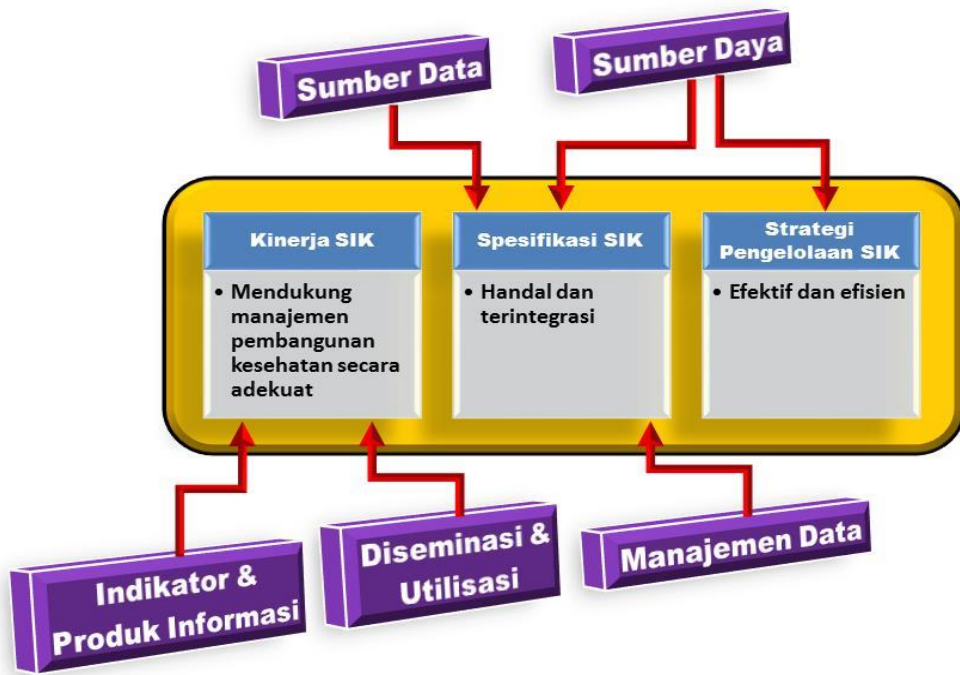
Sumber Data

Sumber Daya

Kinerja SIK

• Mendukung manajemen pembangunan kesehatan secara adekuat

Spesifikasi SIK

• Handal dan terintegrasi

Strategi Pengelolaan SIK

• Efektif dan efisien

Indikator & Produk Informasi

Diseminasi & Utilisasi

Manajemen Data